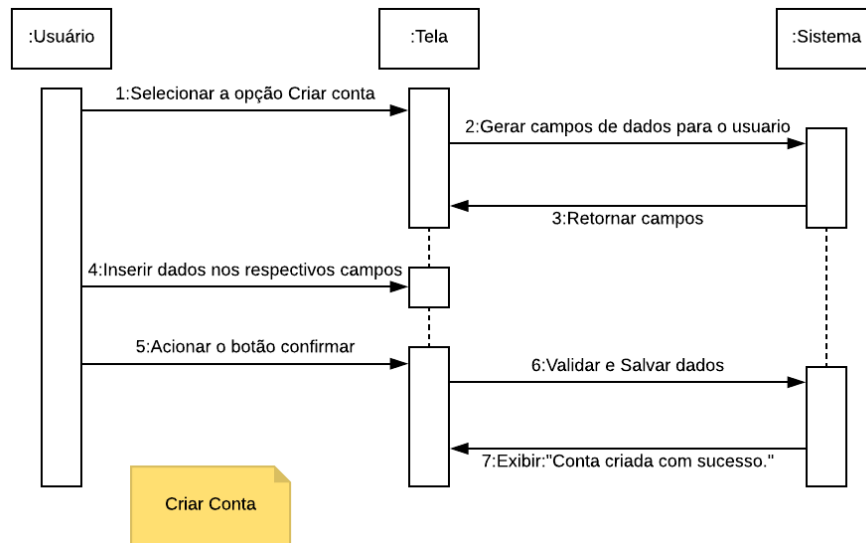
:Usuário

:Tela

:Sistema

1:Selecionar a opção Criar conta

2:Gerar campos de dados para o usuario

3:Retornar campos

4:Inserir dados nos respectivos campos

5:Acionar o botão confirmar

6:Validar e Salvar dados

7:Exibir:"Conta criada com sucesso."

Criar Conta